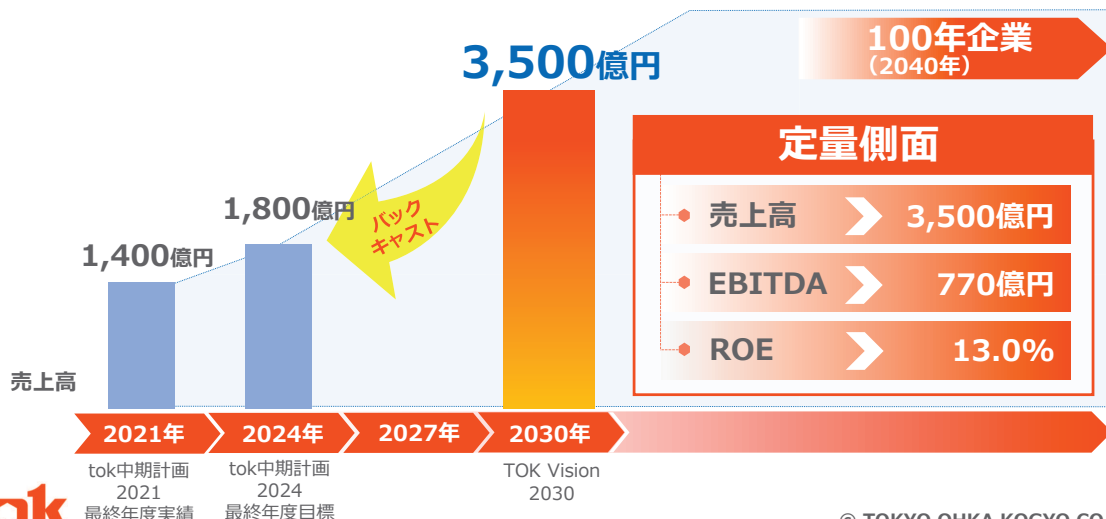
100年企業
（2040年）

3,500億円

1,800億円

1,400億円

バック
キャスト

定量側面

売上高 3,500億円

EBITDA 770億円

ROE 13.0%

売上高

2021年 2024年 2027年 2030年

tok中期計画
2021
最終年度実績

tok中期計画
2024
最終年度目標

TOK Vision
2030

tok

© TOKYO OHKA KOGYO CO